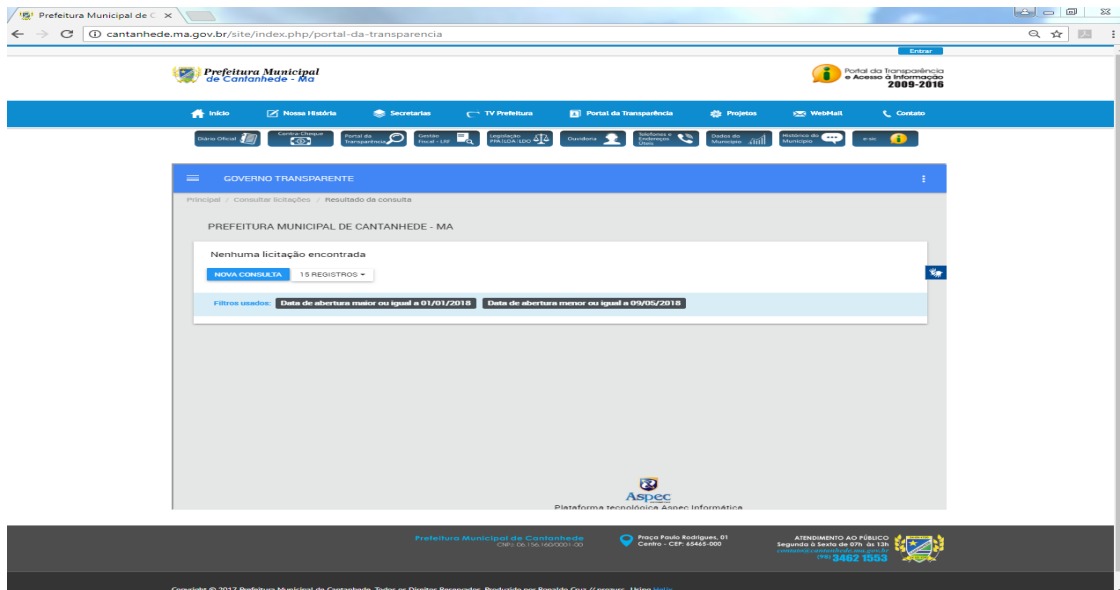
Prefeitura Municipal de C ×

cantanhede.ma.gov.br/site/index.php/portal-da-transparencia

Entrar

Prefeitura Municipal de Cantanhede - Ma

Portal da Transparência e Acesso à Informação 2009-2016

Início Nossa História Secretarias TV Prefeitura Portal da Transparência Projetos WebMail Contato

Diário Oficial | Contra-Cheque | Portal da Transparência | Gestão Fiscal - LRF | Legislação PPA | LOA | LDO | Ouvidoria | Telefones e Endereços Úteis | Dados do Município | Histórico do Município | e-sic

GOVERNO TRANSPARENTE

Principal / Consultar licitações / Resultado da consulta

PREFEITURA MUNICIPAL DE CANTANHEDE - MA

Nenhuma licitação encontrada

NOVA CONSULTA 15 REGISTROS

Filtros usados: Data de abertura maior ou igual a 01/01/2018 Data de abertura menor ou igual a 09/05/2018

Aspec
Plataforma tecnológica Aspec Informática

Prefeitura Municipal de Cantanhede CNPJ: 06.156.160/0001-00

Praça Paulo Rodrigues, 01 Centro - CEP: 65465-000

ATENDIMENTO AO PÚBLICO Segunda à Sexta de 07h às 13h contato@cantanhede.ma.gov.br (98) 3462 1553

Copyright © 2017 Prefeitura Municipal de Cantanhede. Todos os Direitos Reservados. Produzido por Ronaldo Cruz // Georgus. Using Helix